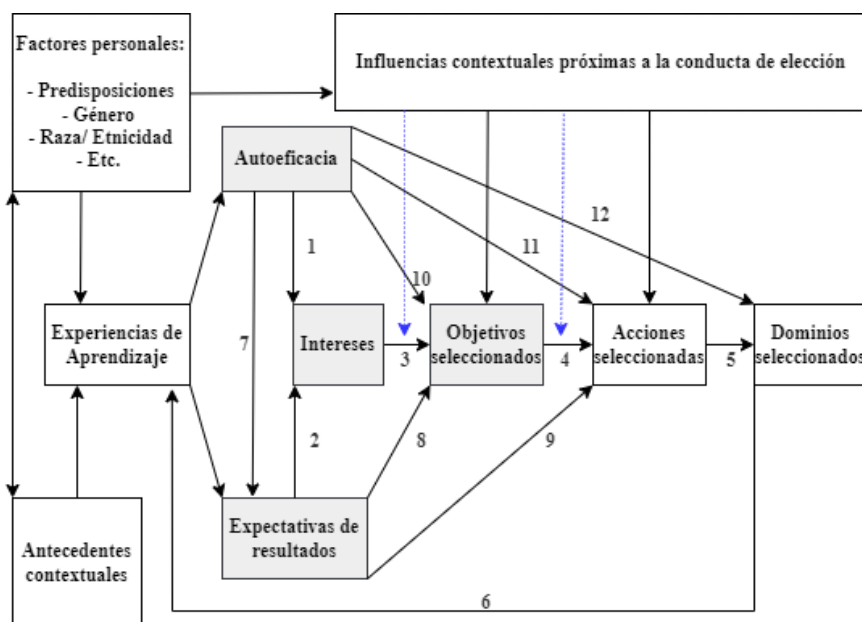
Factores personales:

- Predisposiciones
- Género
- Raza/ Etnicidad
- Etc.

Influencias contextuales próximas a la conducta de elección

Autoeficacia

12

1

11

10

7

Experiencias de Aprendizaje

Intereses

3

Objetivos seleccionados

4

Acciones seleccionadas

5

Dominios seleccionados

2

8

9

Expectativas de resultados

Antecedentes contextuales

6